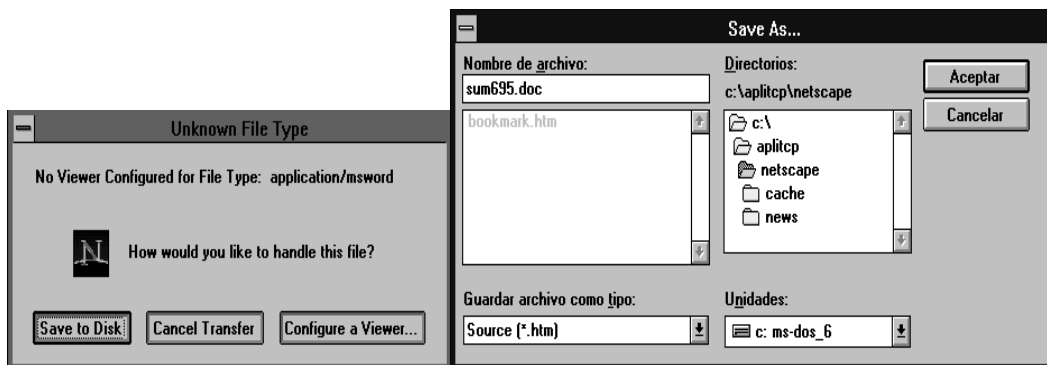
Unknown File Type

No Viewer Configured for File Type: application/msword

N

How would you like to handle this file?

Save to Disk

Cancel Transfer

Configure a Viewer...

Save As...

Nombre de archivo:

sum695.doc

bookmark.htm

Directorios:

c:\aplitcp\netscape

c:\

aplitcp

netscape

cache

news

Aceptar

Cancelar

Guardar archivo como tipo:

Source (*.htm)

Unidades:

c: ms-dos_6